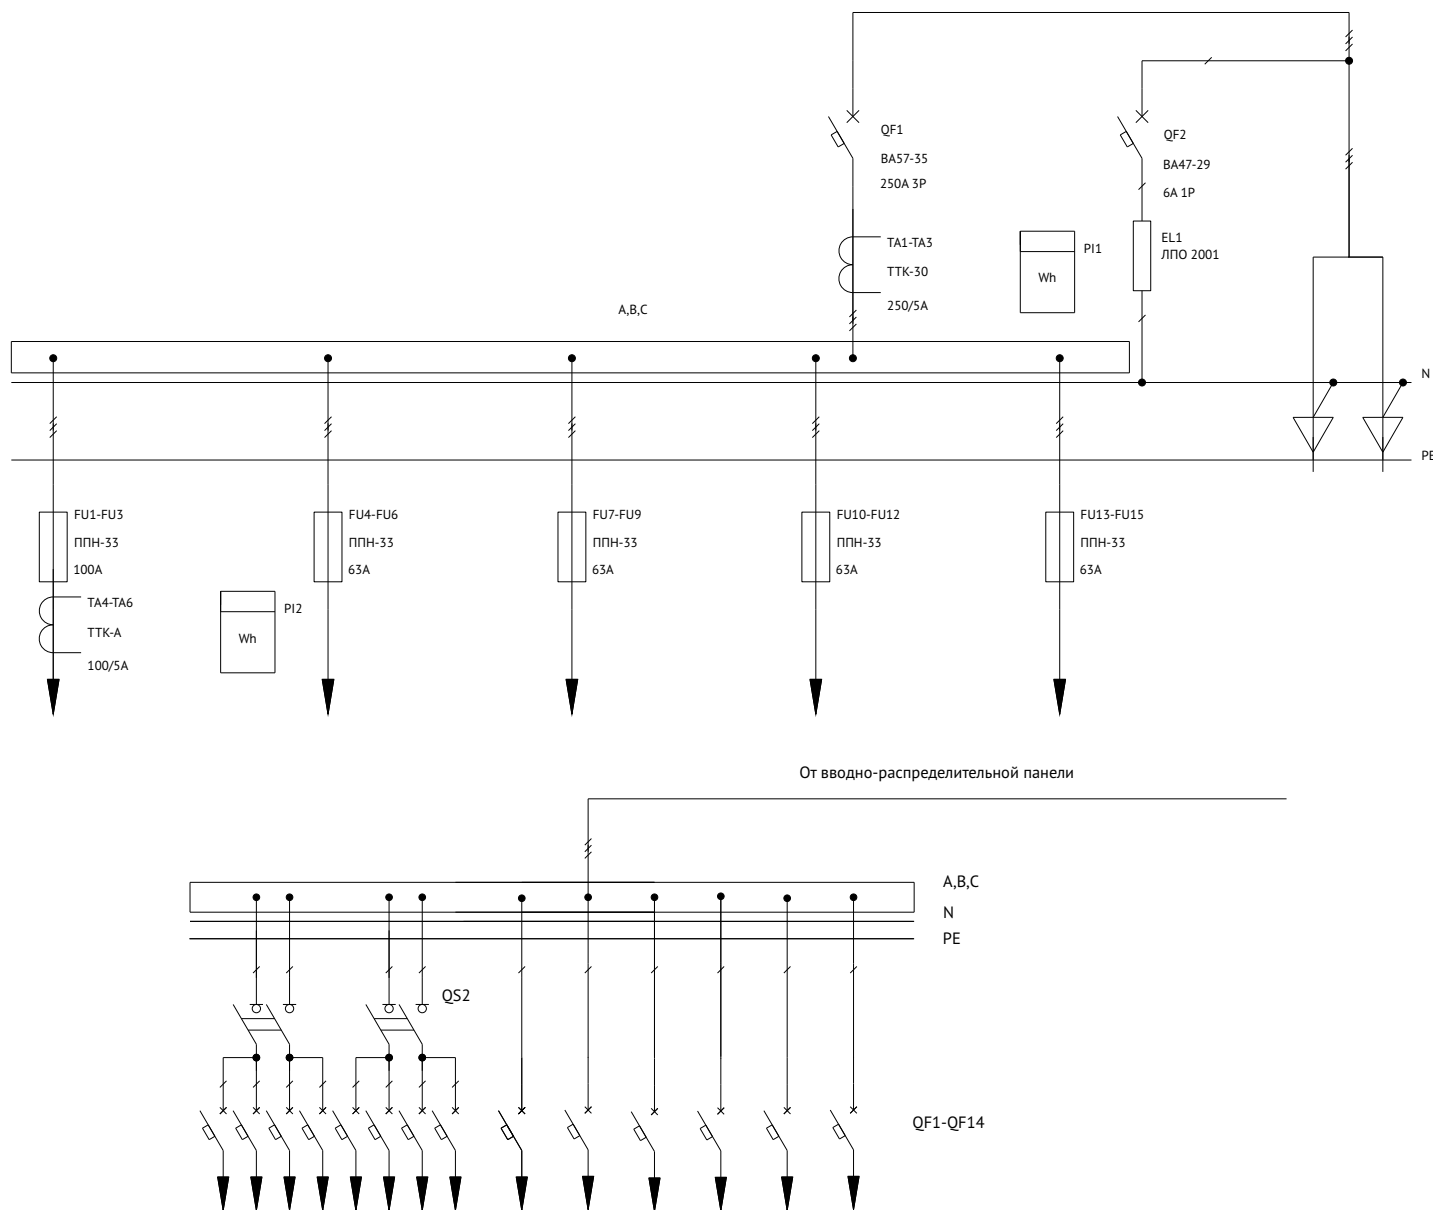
QF1
ВА57-35
250А 3Р

QF2
ВА47-29
6А 1Р

TA1-TA3
ТТК-30
250/5А

PI1
Wh

EL1
ЛПО 2001

A,B,C

N

PE

FU1-FU3
ППН-33
100А

TA4-TA6
ТТК-А
100/5А

PI2
Wh

FU4-FU6
ППН-33
63А

FU7-FU9
ППН-33
63А

FU10-FU12
ППН-33
63А

FU13-FU15
ППН-33
63А

От вводно-распределительной панели

A,B,C
N
PE

QS2

QF1-QF14